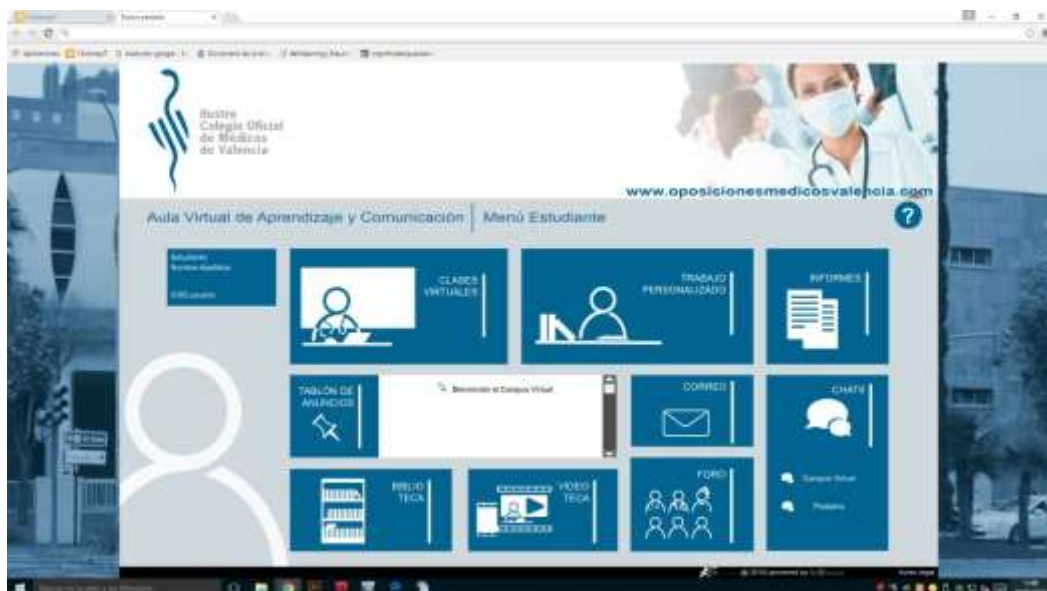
Ilustre
Colegio Oficial
de Médicos
de Valencia

www.oposicionesmedicosvalencia.com

Aula Virtual de Aprendizaje y Comunicación | Menú Estudiante

?

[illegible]

CLASES VIRTUALES

TRABAJO PERSONALIZADO

INFORMES

TABLÓN DE ANUNCIOS

Bienvenido al Campus Virtual

CORREO

CHATS

BIBLIO TECA

VIDEO TECA

FORO

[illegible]

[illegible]